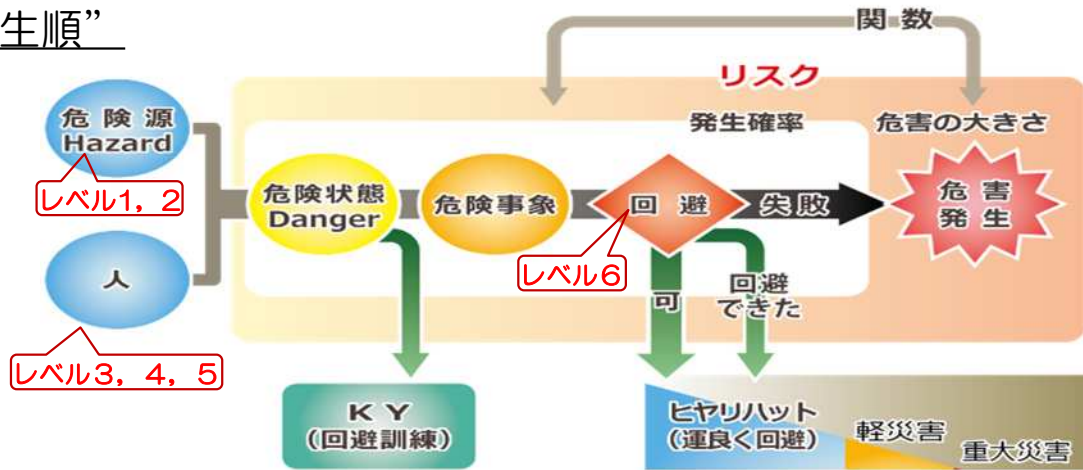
生順”

関数

リスク

発生確率

危害の大きさ

危険源
Hazard

レベル1，2

人

レベル3，4，5

危険状態
Danger

危険事象

回避

失敗

危害
発生

レベル6

可

回避
できた

ＫＹ
（回避訓練）

ヒヤリハット
（運良く回避）

軽災害

重大災害